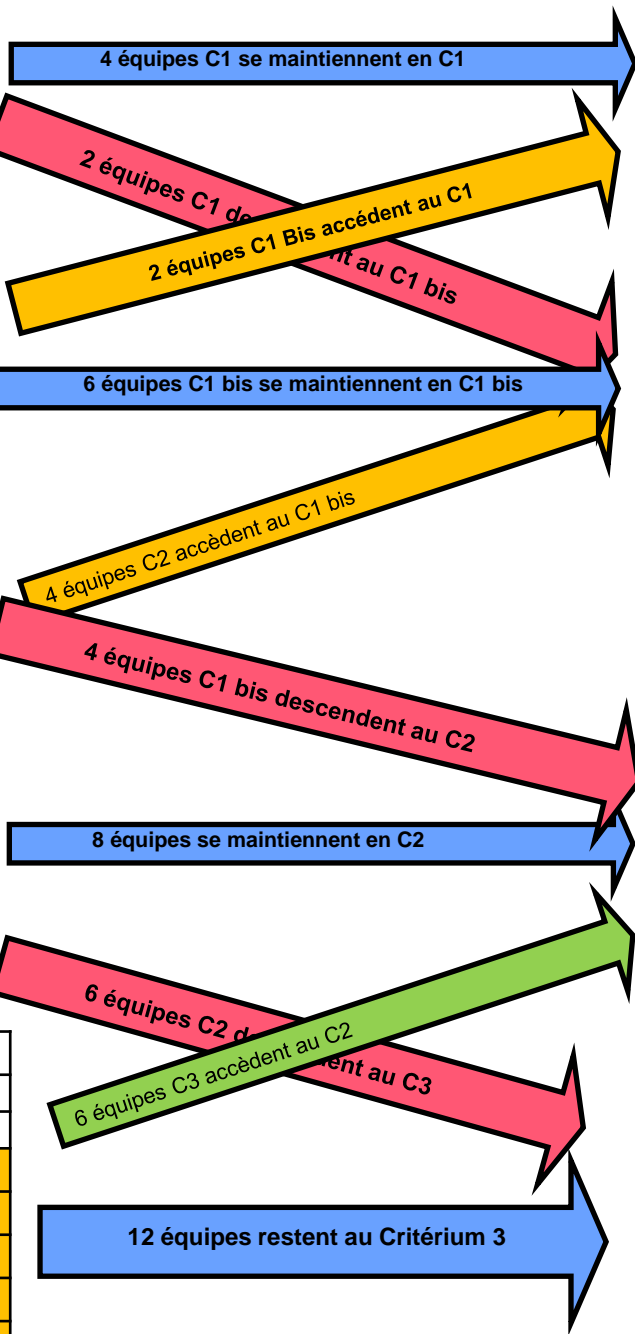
4 équipes C1 se maintiennent en C1

2 équipes C1 de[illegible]nt au C1 bis

2 équipes C1 Bis accédent au C1

6 équipes C1 bis se maintiennent en C1 bis

4 équipes C2 accèdent au C1 bis

4 équipes C1 bis descendent au C2

8 équipes se maintiennent en C2

6 équipes C2 d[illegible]ent au C3

6 équipes C3 accèdent au C2

12 équipes restent au Critérium 3